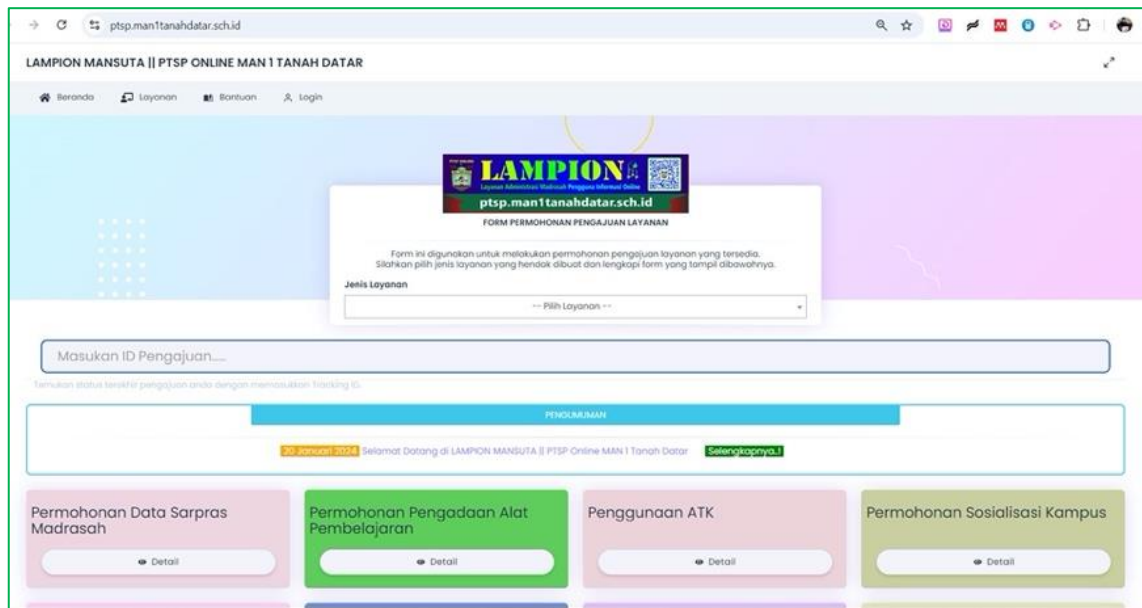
ptsp.man1tanahdatar.sch.id

LAMPION MANSUTA || PTSP ONLINE MAN 1 TANAH DATAR

Beranda  Layanan  Bantuan  Login

LAMPION
Layanan Administrasi Madrasah Pengguna Informasi Online
ptsp.man1tanahdatar.sch.id

FORM PERMOHONAN PENGAJUAN LAYANAN

Form ini digunakan untuk melakukan permohonan pengajuan layanan yang tersedia. Silahkan pilih jenis layanan yang hendak dibuat dan lengkapi form yang tampil dibawahnya.

Jenis Layanan

-- Pilih Layanan --

Masukan ID Pengajuan....

Temukan status terakhir pengajuan anda dengan memasukkan Tracking ID.

PENGUMUMAN

20 Januari 2024 Selamat Datang di LAMPION MANSUTA || PTSP Online MAN 1 Tanah Datar Selengkapnya..!

Permohonan Data Sarpras Madrasah
Detail

Permohonan Pengadaan Alat Pembelajaran
Detail

Penggunaan ATK
Detail

Permohonan Sosialisasi Kampus
Detail